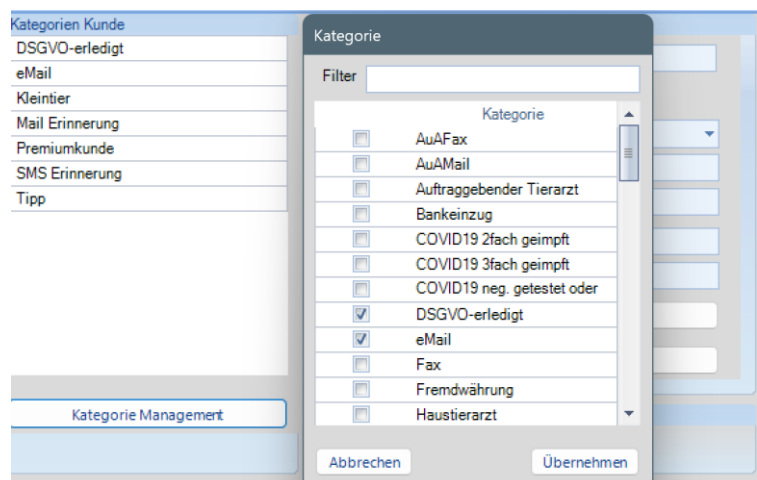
Kategorien Kunde
DSGVO-erledigt
eMail
Kleintier
Mail Erinnerung
Premiumkunde
SMS Erinnerung
Tipp

Kategorie Management

Kategorie

Filter

| | Kategorie |
|---|---|
| ☐ | AuAFax |
| ☐ | AuAMail |
| ☐ | Auftraggebender Tierarzt |
| ☐ | Bankeinzug |
| ☐ | COVID19 2fach geimpft |
| ☐ | COVID19 3fach geimpft |
| ☐ | COVID19 neg. getestet oder |
| ☑ | DSGVO-erledigt |
| ☑ | eMail |
| ☐ | Fax |
| ☐ | Fremdwährung |
| ☐ | Haustierarzt |

Abbrechen
Übernehmen